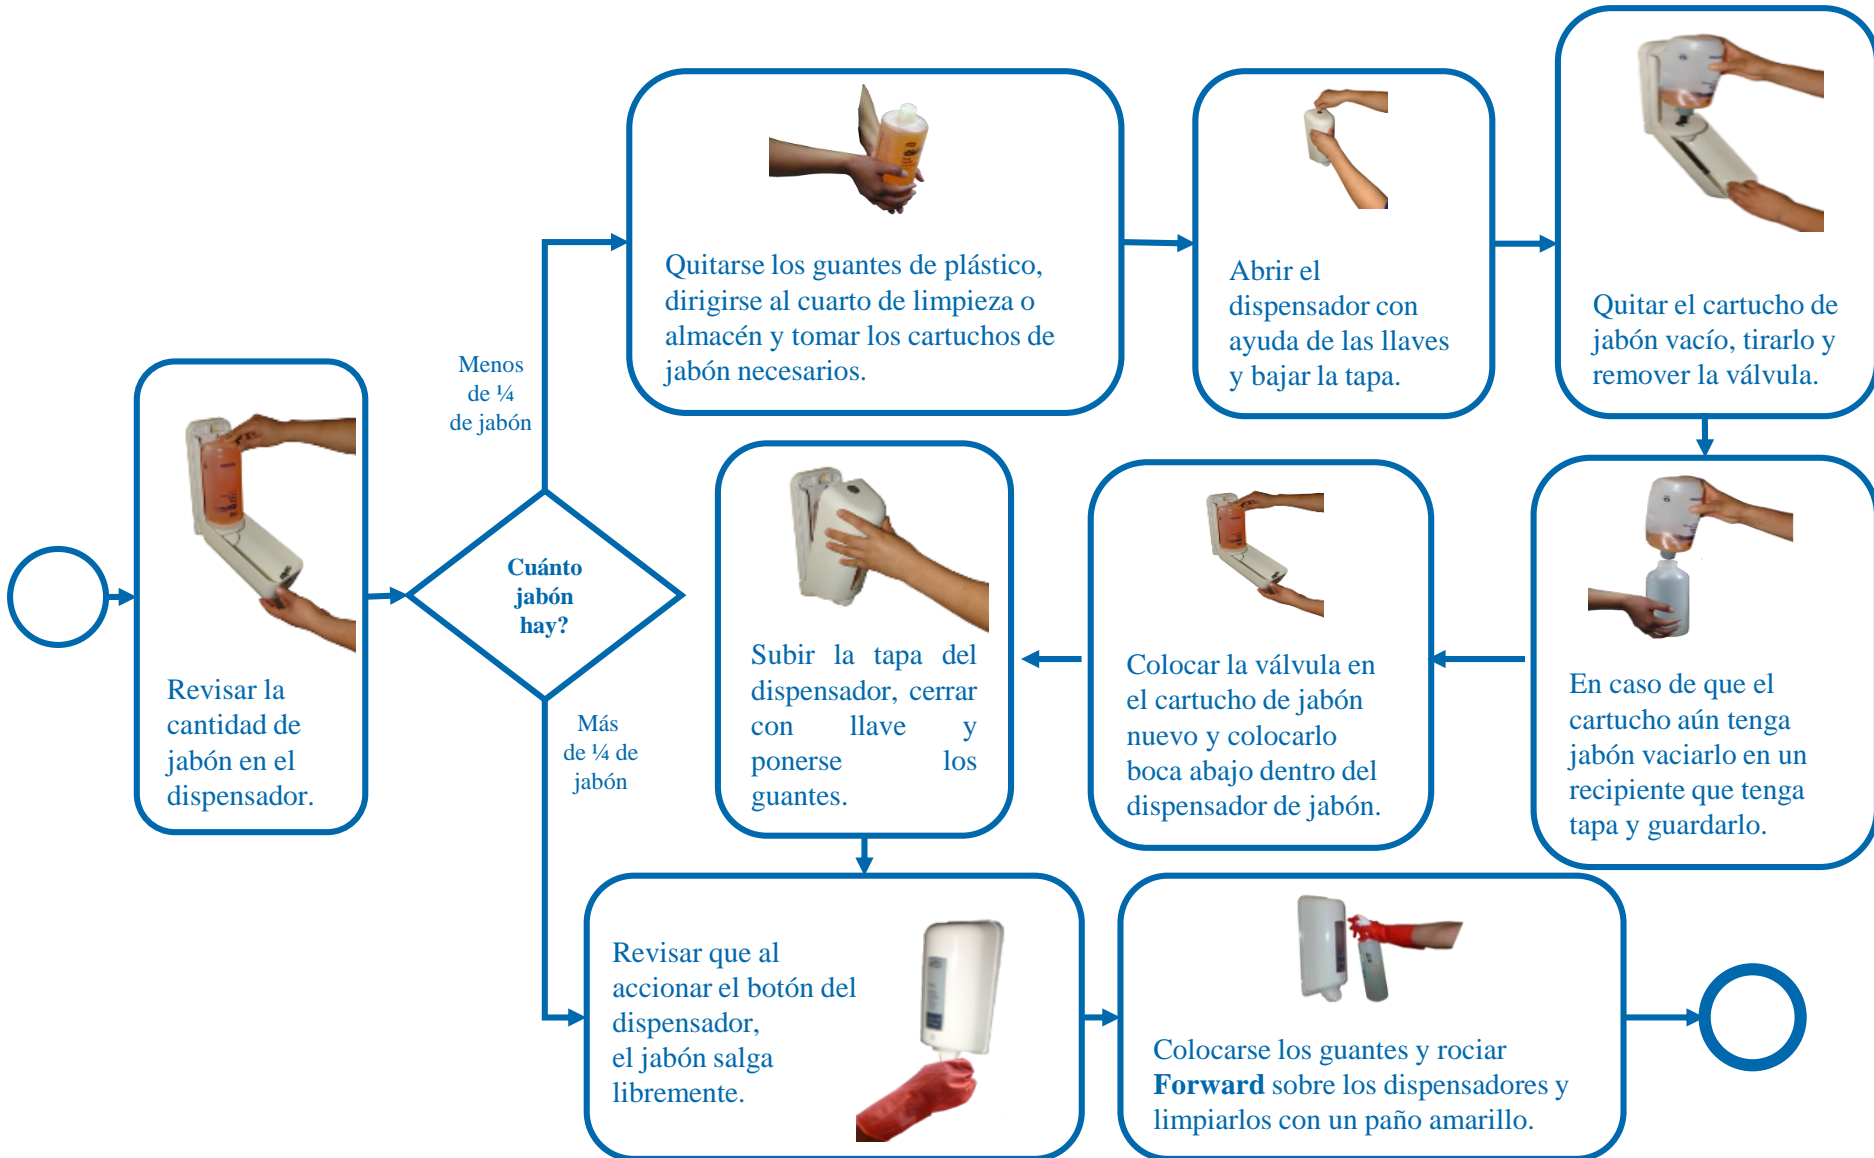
Revisar la cantidad de jabón en el dispensador.

Cuánto jabón hay?

Menos de ¼ de jabón

Quitarse los guantes de plástico, dirigirse al cuarto de limpieza o almacén y tomar los cartuchos de jabón necesarios.

Abrir el dispensador con ayuda de las llaves y bajar la tapa.

Quitar el cartucho de jabón vacío, tirarlo y remover la válvula.

En caso de que el cartucho aún tenga jabón vaciarlo en un recipiente que tenga tapa y guardarlo.

Colocar la válvula en el cartucho de jabón nuevo y colocarlo boca abajo dentro del dispensador de jabón.

Subir la tapa del dispensador, cerrar con llave y ponerse los guantes.

Más de ¼ de jabón

Revisar que al accionar el botón del dispensador, el jabón salga libremente.

Colocarse los guantes y rociar **Forward** sobre los dispensadores y limpiarlos con un paño amarillo.